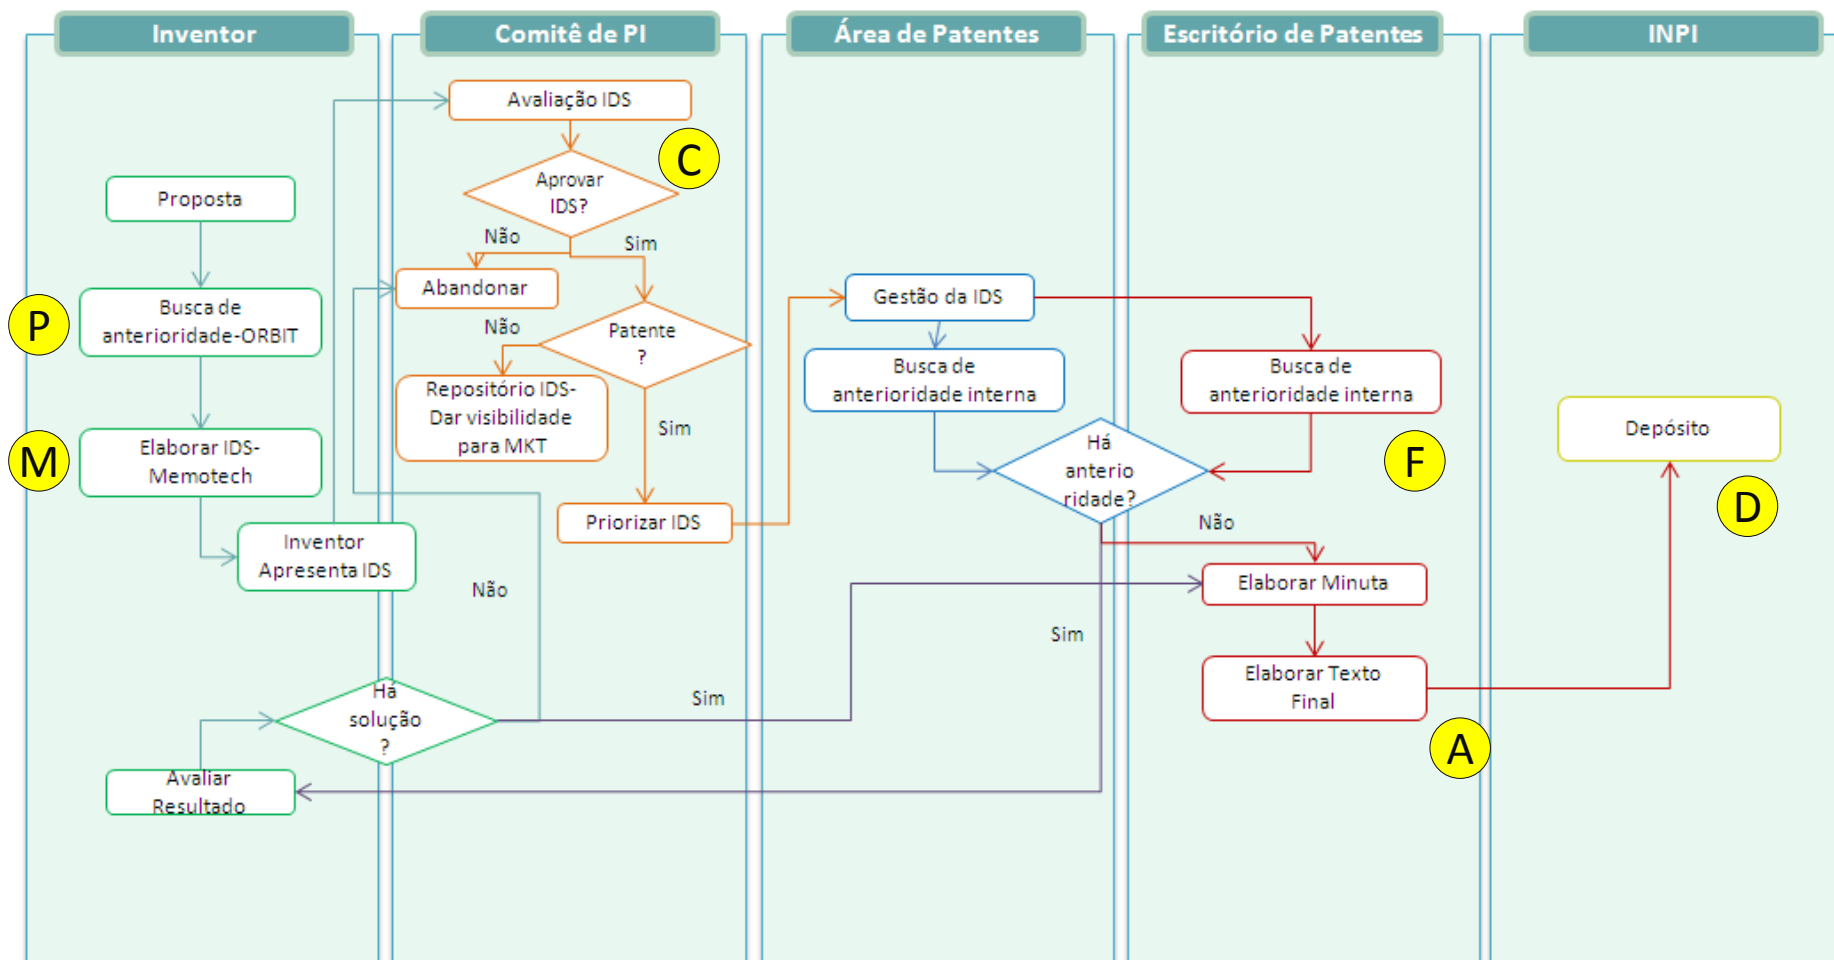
Inventor

Comitê de PI

Área de Patentes

Escritório de Patentes

INPI

Avaliação IDS

C

Aprovar IDS?

Não

Sim

Proposta

Abandonar

Gestão da IDS

P

Busca de anterioridade-ORBIT

Não

Patente ?

Busca de anterioridade interna

Busca de anterioridade interna

Repositório IDS- Dar visibilidade para MKT

Sim

Depósito

M

Elaborar IDS- Memotech

Há anterio ridade?

F

Priorizar IDS

Não

D

Inventor Apresenta IDS

Elaborar Minuta

Não

Sim

Elaborar Texto Final

Há solução ?

Sim

A

Avaliar Resultado